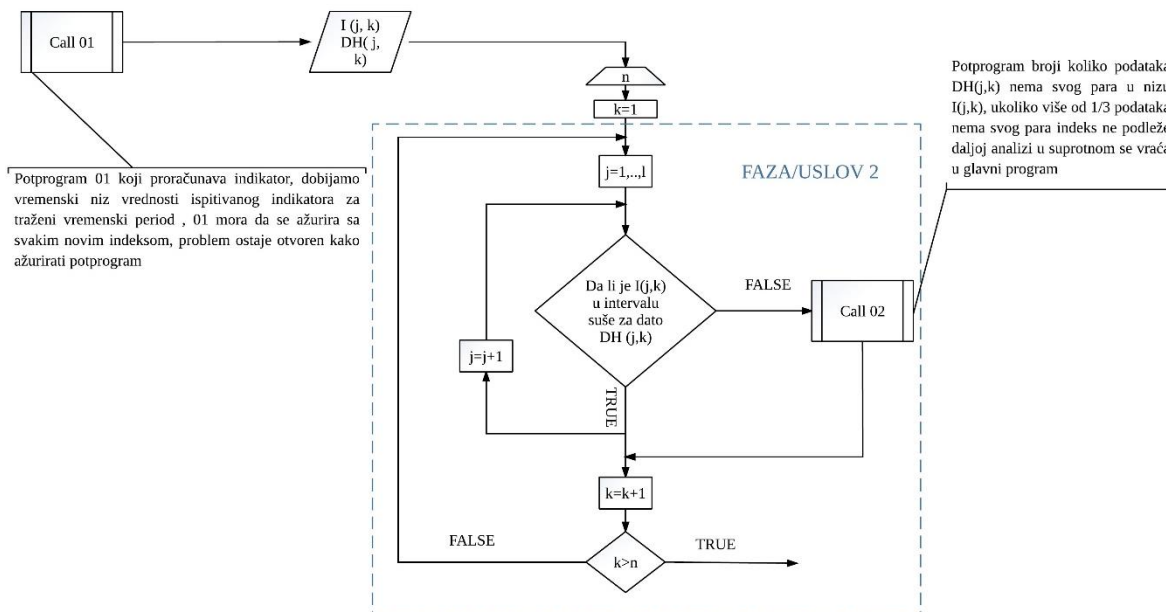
Call 01

I (j, k)
DH( j, k)

n

k=1

Potprogram 01 koji proračunava indikator, dobijamo vremenski niz vrednosti ispitivanog indikatora za traženi vremenski period , 01 mora da se ažurira sa svakim novim indeksom, problem ostaje otvoren kako ažurirati potprogram

FAZA/USLOV 2

j=1,..,l

Potprogram broji koliko podataka DH(j,k) nema svog para u nizu I(j,k), ukoliko više od 1/3 podataka nema svog para indeks ne podleže daljoj analizi u suprotnom se vraća u glavni program

Da li je I(j,k) u intervalu suše za dato DH (j,k)

FALSE

Call 02

j=j+1

TRUE

k=k+1

FALSE

k>n

TRUE